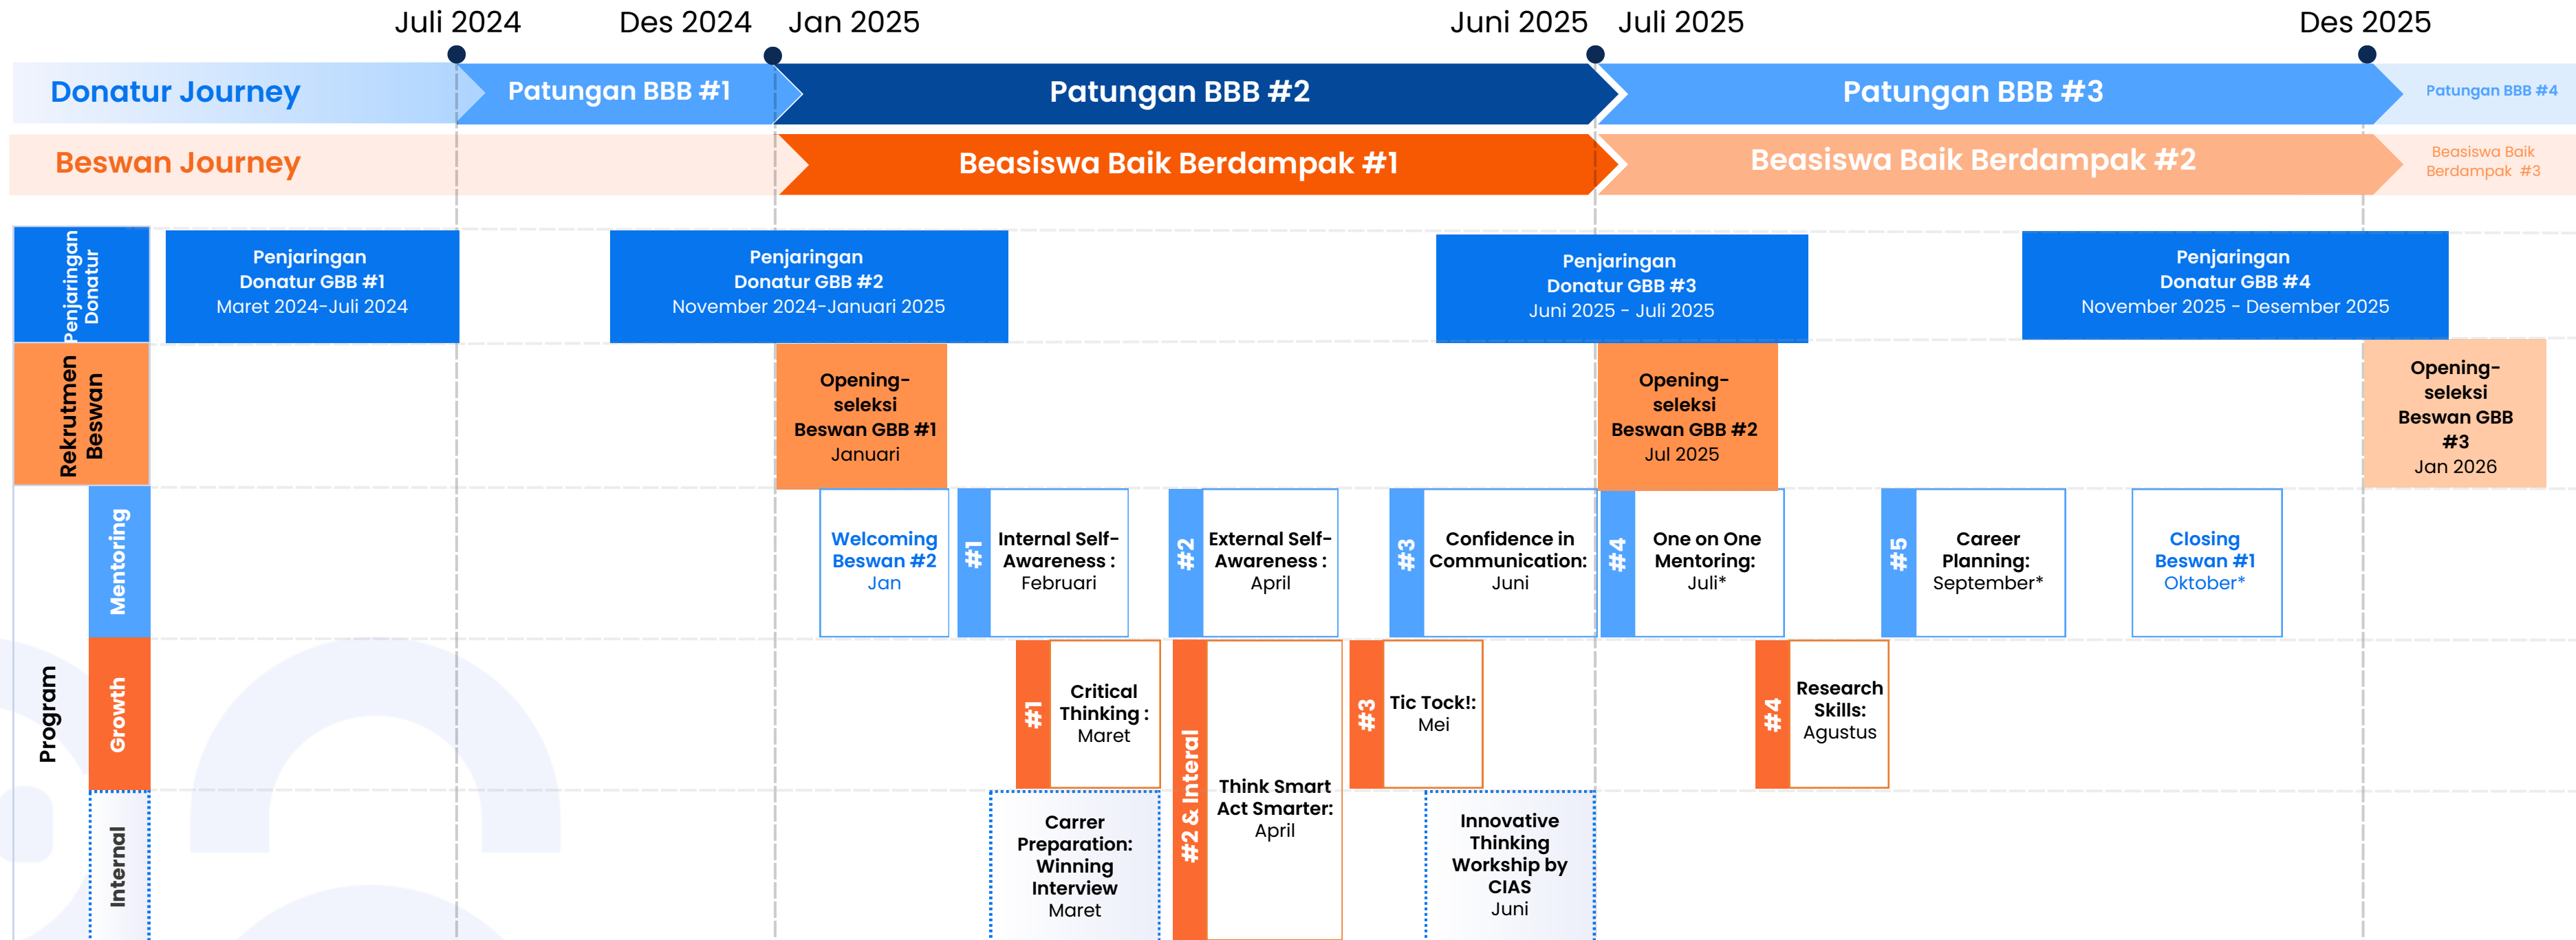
Juli 2024 Des 2024 Jan 2025 Juni 2025 Juli 2025 Des 2025

Donatur Journey
Patungan BBB #1
Patungan BBB #2
Patungan BBB #3
Patungan BBB #4

Beswan Journey
Beasiswa Baik Berdampak #1
Beasiswa Baik Berdampak #2
Beasiswa Baik Berdampak #3

Penjaringan Donatur

Penjaringan Donatur GBB #1
Maret 2024-Juli 2024

Penjaringan Donatur GBB #2
November 2024-Januari 2025

Penjaringan Donatur GBB #3
Juni 2025 - Juli 2025

Penjaringan Donatur GBB #4
November 2025 - Desember 2025

Rekrutmen Beswan

Opening-seleksi Beswan GBB #1
Januari

Opening-seleksi Beswan GBB #2
Jul 2025

Opening-seleksi Beswan GBB #3
Jan 2026

Program

Mentoring

Welcoming Beswan #2
Jan

#1 Internal Self-Awareness :
Februari

#2 External Self-Awareness :
April

#3 Confidence in Communication:
Juni

#4 One on One Mentoring:
Juli*

#5 Career Planning:
September*

Closing Beswan #1
Oktober*

Growth

#1 Critical Thinking :
Maret

#2 & Interal Think Smart Act Smarter:
April

#3 Tic Tock!:
Mei

#4 Research Skills:
Agustus

Internal

Carrer Preparation: Winning Interview
Maret

Innovative Thinking Workshop by CIAS
Juni